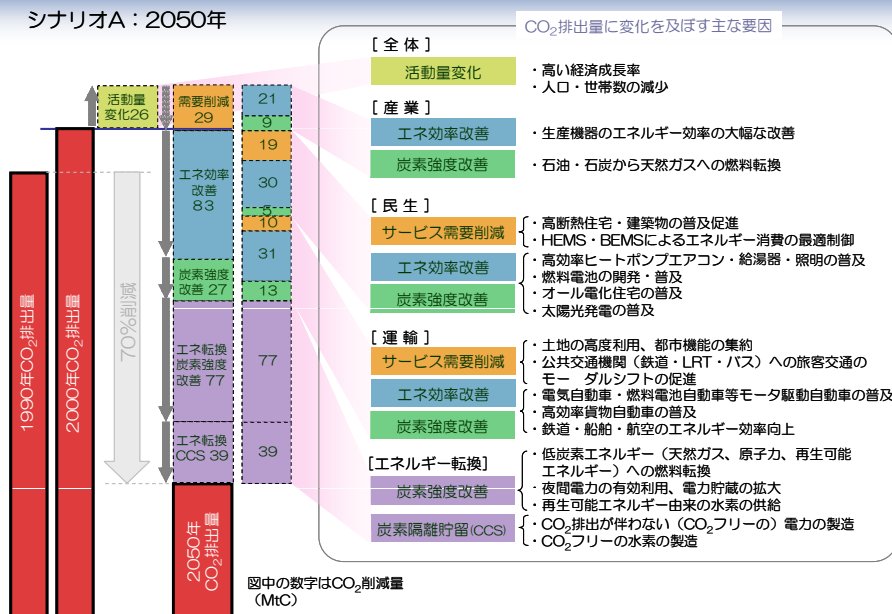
シナリオA：2050年

1990年$CO_2$排出量

2000年$CO_2$排出量

70%削減

活動量変化26

需要削減 29

エネ効率改善 83

炭素強度改善 27

エネ転換炭素強度改善 77

エネ転換 CCS 39

21
9
19
30
5
10
31
13
77
39

2050年$CO_2$排出量

図中の数字は$CO_2$削減量（MtC）

$CO_2$排出量に変化を及ぼす主な要因

［全体］
活動量変化
・高い経済成長率
・人口・世帯数の減少

［産業］
エネ効率改善
・生産機器のエネルギー効率の大幅な改善
炭素強度改善
・石油・石炭から天然ガスへの燃料転換

［民生］
サービス需要削減
・高断熱住宅・建築物の普及促進
・HEMS・BEMSによるエネルギー消費の最適制御
エネ効率改善
炭素強度改善
・高効率ヒートポンプエアコン・給湯器・照明の普及
・燃料電池の開発・普及
・オール電化住宅の普及
・太陽光発電の普及

［運輸］
サービス需要削減
・土地の高度利用、都市機能の集約
・公共交通機関（鉄道・LRT・バス）への旅客交通のモー ダルシフトの促進
エネ効率改善
炭素強度改善
・電気自動車・燃料電池自動車等モータ駆動自動車の普及
・高効率貨物自動車の普及
・鉄道・船舶・航空のエネルギー効率向上

［エネルギー転換］
炭素強度改善
・低炭素エネルギー（天然ガス、原子力、再生可能エネルギー）への燃料転換
・夜間電力の有効利用、電力貯蔵の拡大
・再生可能エネルギー由来の水素の供給
炭素隔離貯留(CCS)
・$CO_2$排出が伴わない（$CO_2$フリーの）電力の製造
・$CO_2$フリーの水素の製造